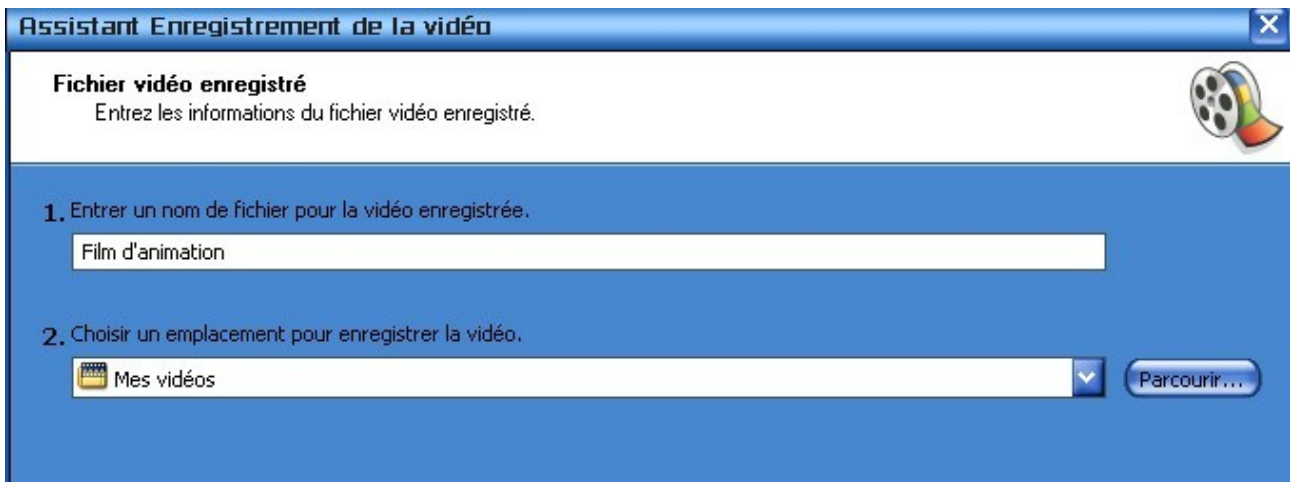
Assistant Enregistrement de la vidéo

Fichier vidéo enregistré
Entrez les informations du fichier vidéo enregistré.

1. Entrer un nom de fichier pour la vidéo enregistrée.

Film d'animation

2. Choisir un emplacement pour enregistrer la vidéo.

Mes vidéos

Parcourir...